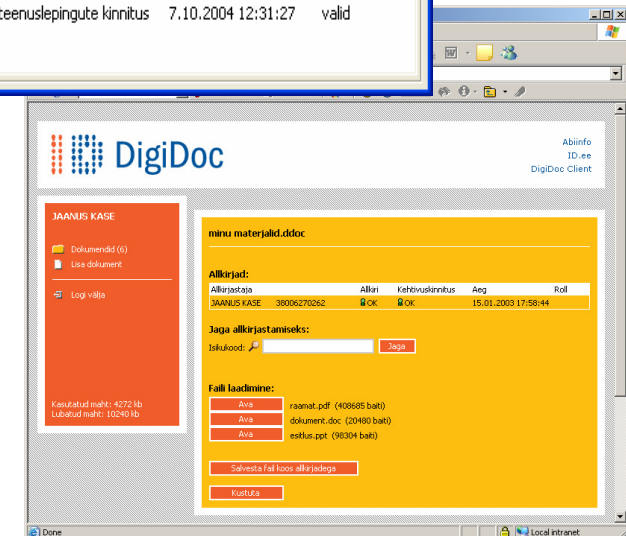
teenuslepingute kinnitus 7.10.2004 12:31:27 valid

DigiDoc

Abiinfo
ID.ee
DigiDoc Client

JAANUS KASE

Dokumendid (6)
Lisa dokument

Logi välja

Kasutatud maht: 4272 kb
Lubatud maht: 10240 kb

minu materjalid.ddoc

Allkirjad:

| Allkirjastaja | Allkiri | Kehtivuskinnitus | Aeg | Roll |
|---|---|---|---|---|
| JAANUS KASE 38006270262 | OK | OK | 15.01.2003 17:58:44 | |

Jaga allkirjastamiseks:

Isikukood: Jaga

Faili laadimine:

Ava raamat.pdf (408685 baiti)
Ava dokument.doc (20480 baiti)
Ava esitlus.ppt (98304 baiti)

Salvesta fail koos allkirjadega

Kustuta

Done
Local intranet